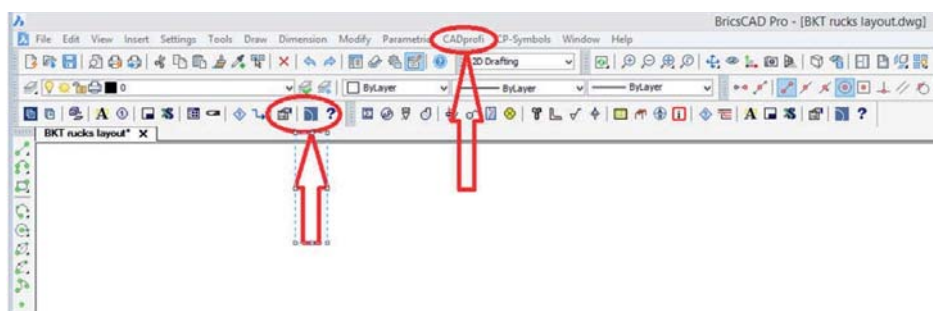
BricsCAD Pro - [BKT rucks layout.dwg]

File Edit View Insert Settings Tools Draw Dimension Modify Parametric CADprofi CP-Symbols Window Help

2D Drafting

0

ByLayer

ByLayer

ByLayer

BKT rucks layout* ×